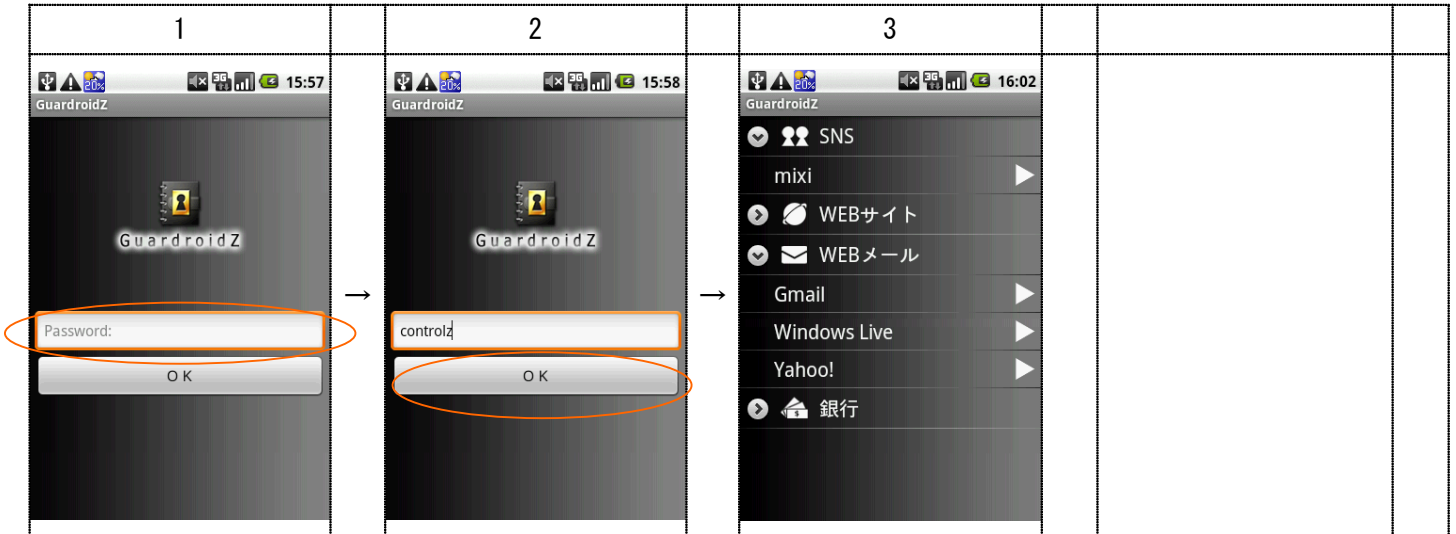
| 1 | | 2 | | 3 | | | |
|---|---|---|---|---|---|---|---|
| 20% 15:57 GuardroidZ GuardroidZ Password: OK | → | 20% 15:58 GuardroidZ GuardroidZ controlz OK | → | 20% 16:02 GuardroidZ SNS mixi WEBサイト WEBメール Gmail Windows Live Yahoo! 銀行 | | | |